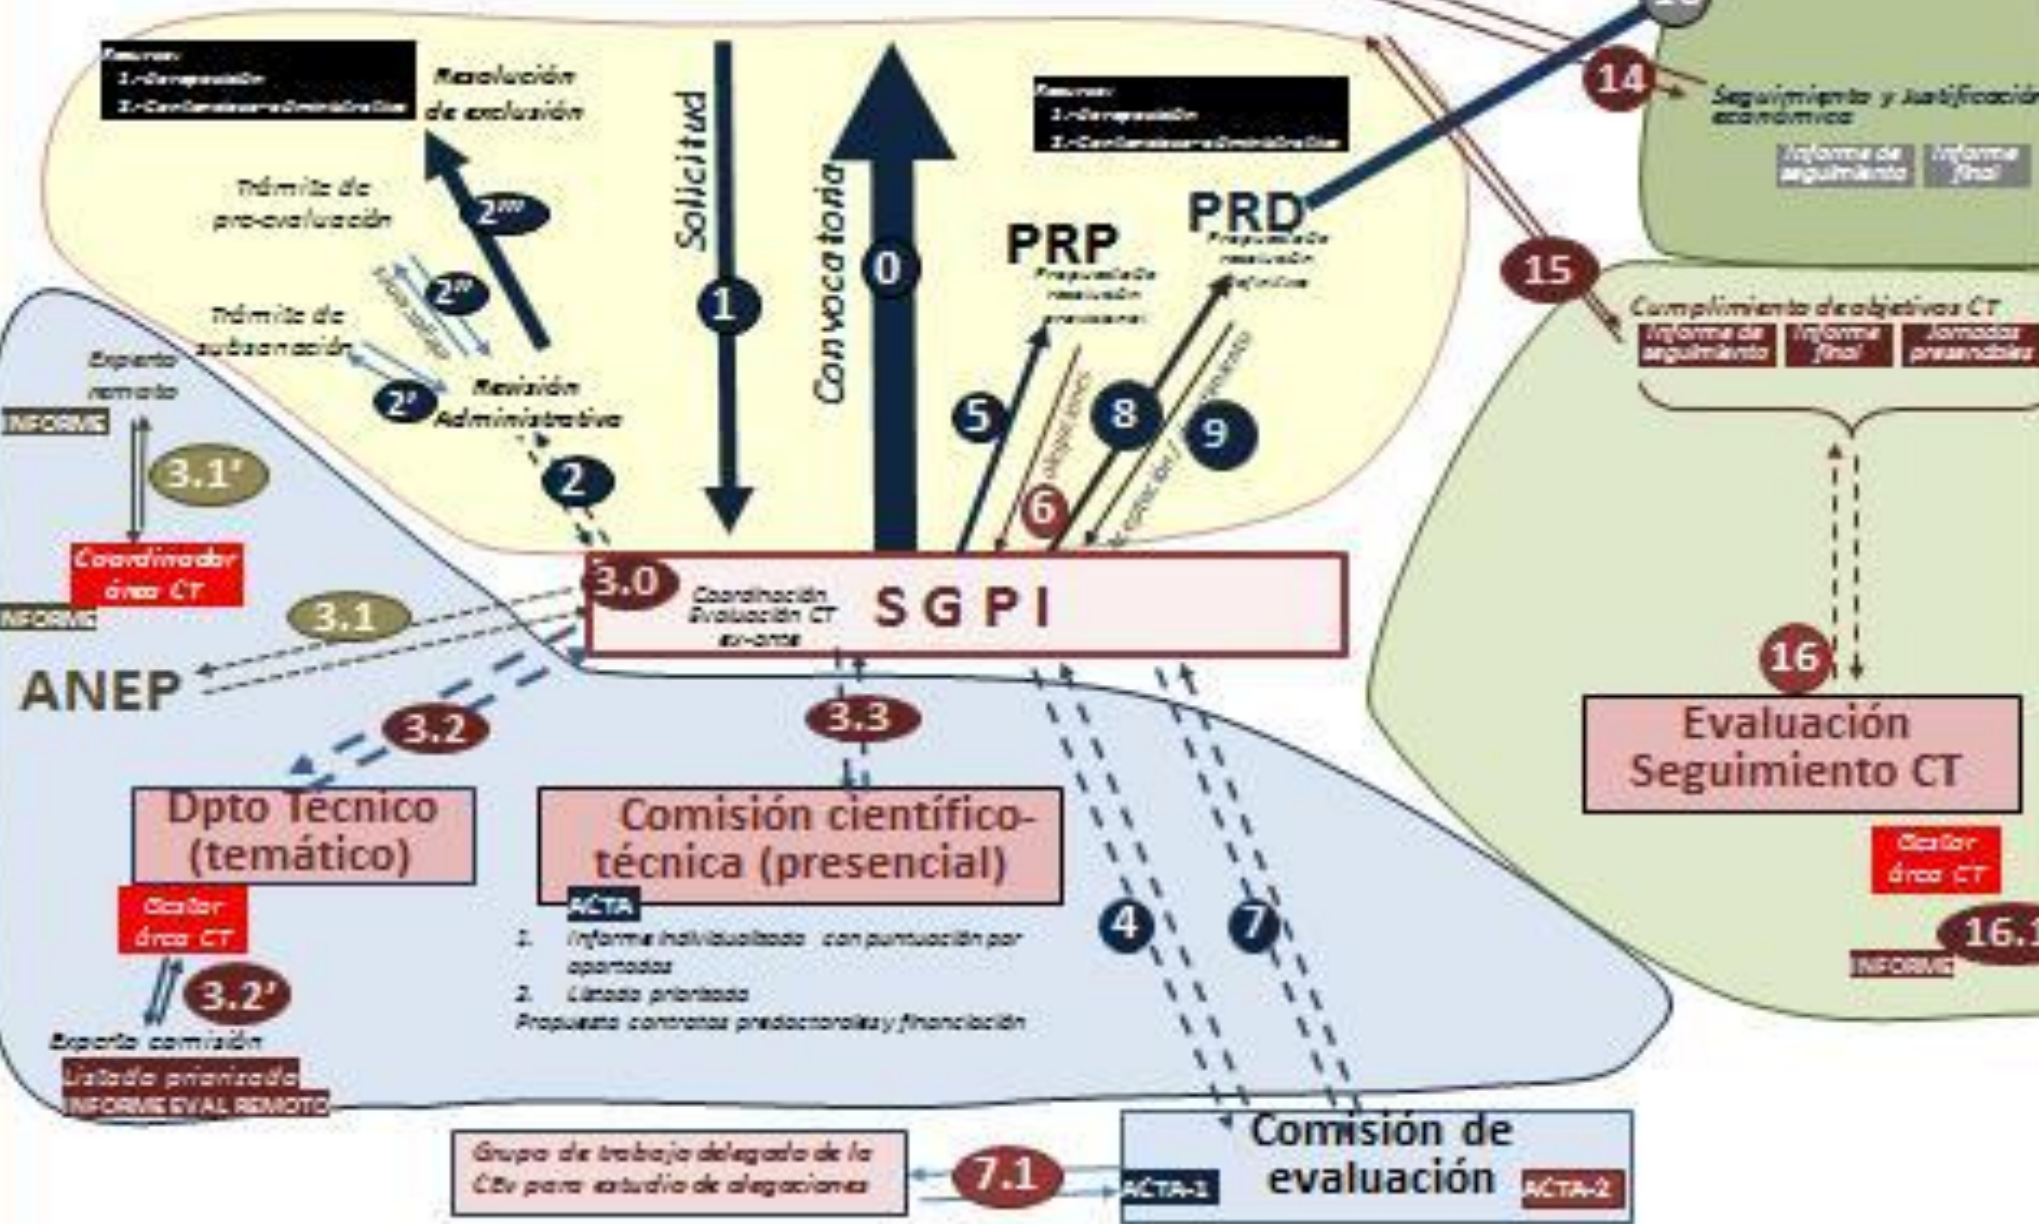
Recursos:
1.-Reposición
2.-Contencioso-administrativo

Resolución de exclusión

Trámite de pre-evaluación

Trámite de subsanación

2'''

2''

2'

Revisión Administrativa

2

Solicitud

1

Convocatoria

0

Recursos:
1.-Reposición
2.-Contencioso-administrativo

PRP
Propuesta de resolución provisional

PRD
Propuesta de resolución definitiva

5

6

8

9

14

Seguimiento y Justificación económica

Informe de seguimiento | Informe final

15

Cumplimiento de objetivos CT

Informe de seguimiento | Informe final | Jornadas presenciales

Experto remoto

INFORME

3.1'

Coordinador área CT

INFORME

3.1

ANEP

3.0

Coordinación Evaluación CT ex-ante

SGPI

3.2

3.3

Dpto Técnico (temático)

Gestor área CT

3.2'

Experto comisión

Listado priorizado

INFORME EVAL REMOTO

Comisión científico-técnica (presencial)

ACTA

1. Informe individualizado con puntuación por apartados
2. Listado priorizado
Propuesta contratos predoctorales y financiación

4

7

16

Evaluación Seguimiento CT

Gestor área CT

16.1

INFORME

Grupo de trabajo delegado de la CEv para estudio de alegaciones

7.1

ACTA-1

Comisión de evaluación

ACTA-2